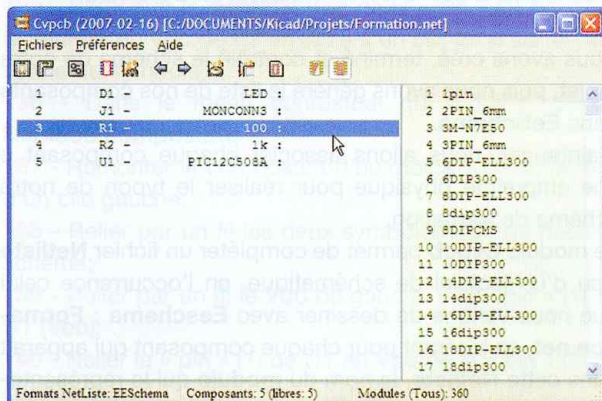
Cvpcb (2007-02-16) [C:/DOCUMENTS/Kicad/Projets/Formation.net]

Fichiers Préférences Aide

| | | | |
|---|---|---|---|
| 1 | D1 - | LED | : |
| 2 | J1 - | MONCONN3 | : |
| 3 | R1 - | 100 | : |
| 4 | R2 - | 1k | : |
| 5 | U1 - | PIC12C508A | : |

1 1pin
2 2PIN_6mm
3 3M-N7E50
4 3PIN_6mm
5 6DIP-ELL300
6 6DIP300
7 8DIP-ELL300
8 8dip300
9 8DIPCMS
10 10DIP-ELL300
11 10DIP300
12 14DIP-ELL300
13 14dip300
14 16DIP-ELL300
15 16dip300
16 18DIP-ELL300
17 18dip300

Formats NetListe: EESchema Composants: 5 (libres: 5) Modules (Tous): 360